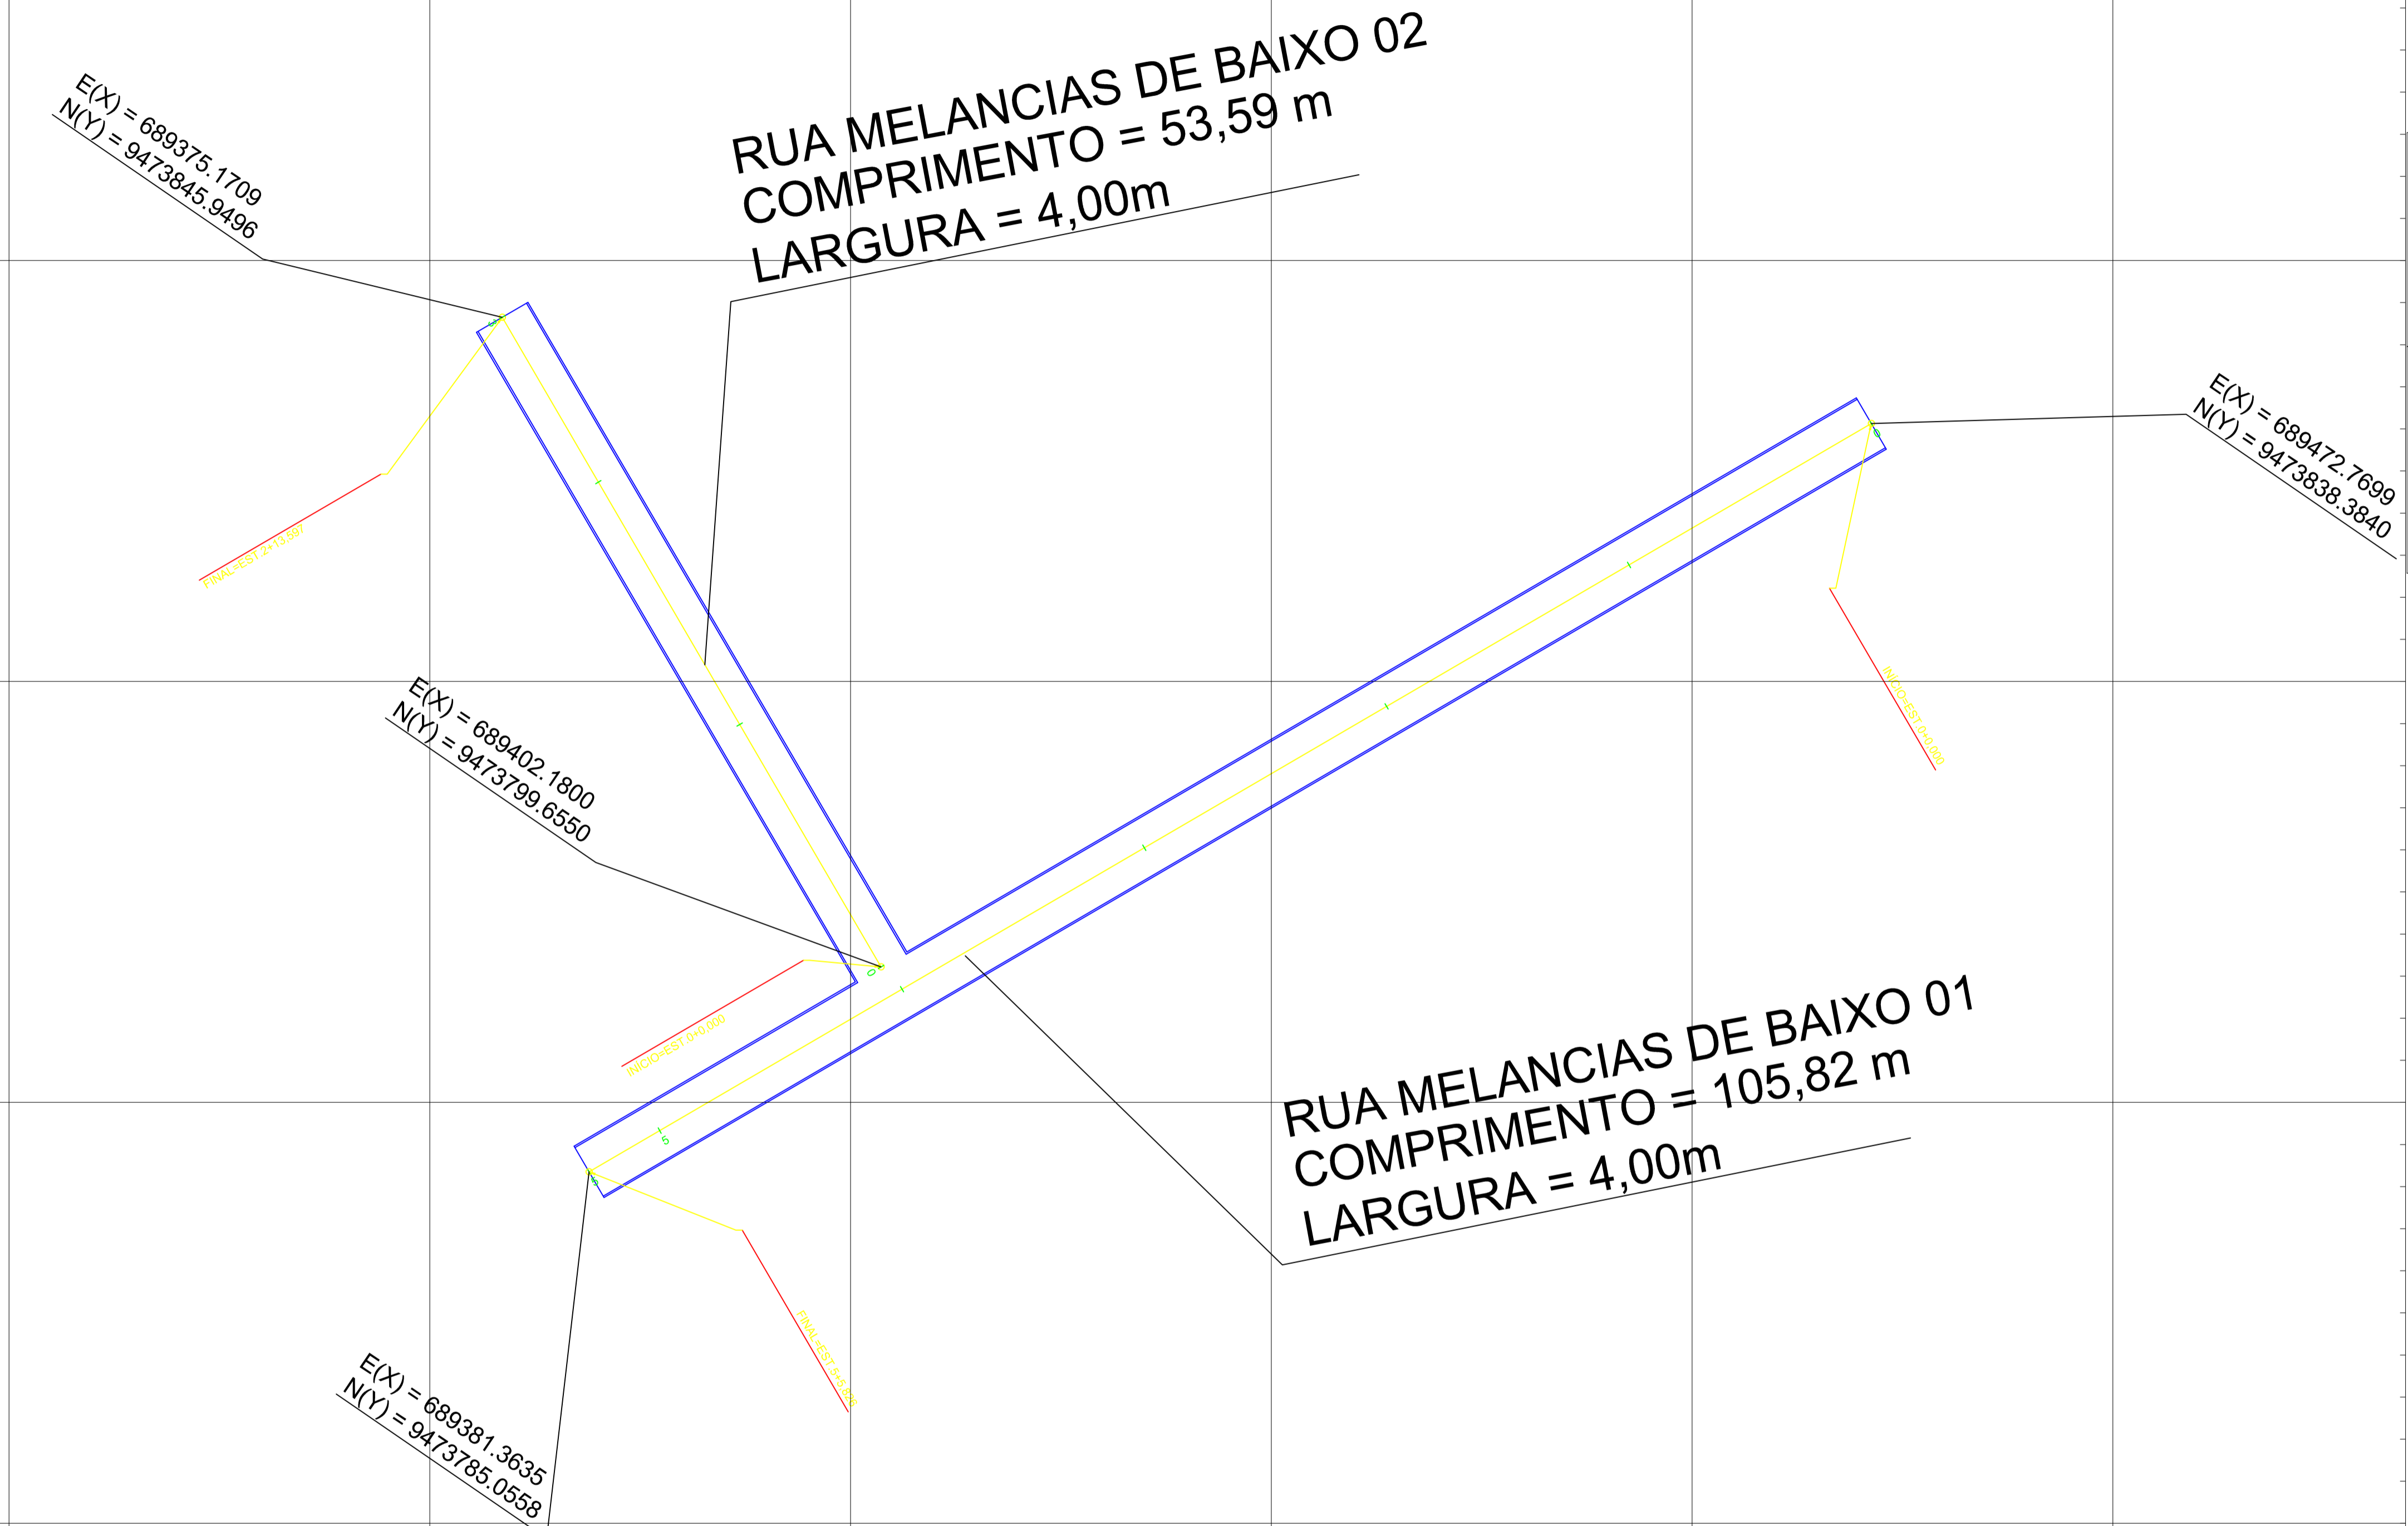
E(X) = 689375.1709
N(Y) = 9473845.9496

RUA MELANCIAS DE BAIXO 02
COMPRIMENTO = 53,59 m
LARGURA = 4,00m

E(X) = 689472.7699
N(Y) = 9473838.3840

FINAL=EST.2+13.597

E(X) = 689402.1800
N(Y) = 9473799.6550

INICIO=EST.0+0.000

INICIO=EST.0+0.000

RUA MELANCIAS DE BAIXO 01
COMPRIMENTO = 105,82 m
LARGURA = 4,00m

FINAL=EST.5+5.824

E(X) = 689381.3635
N(Y) = 9473785.0558